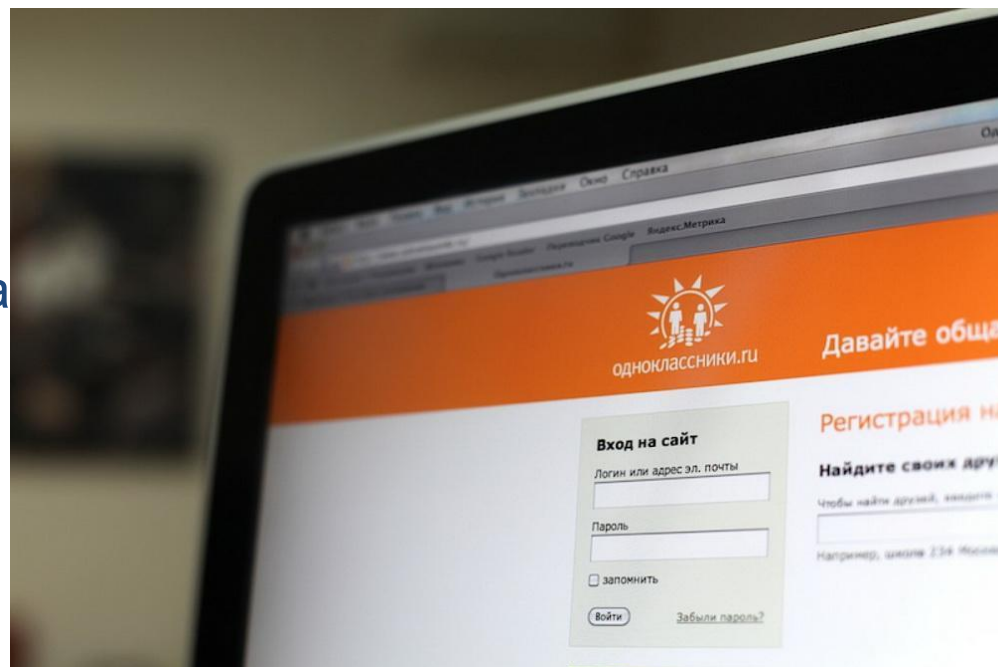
а

Од

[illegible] История Закладки Окно Справка

Переводчик Google Яндекс.Метрика

одноклассники.ru

Давайте обще

Регистрация на

Вход на сайт

Логин или адрес эл. почты

Пароль

запомнить

Войти

Забыли пароль?

Найдите своих дру

Чтобы найти друзей, введите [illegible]

Например, школа 234 Моско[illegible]